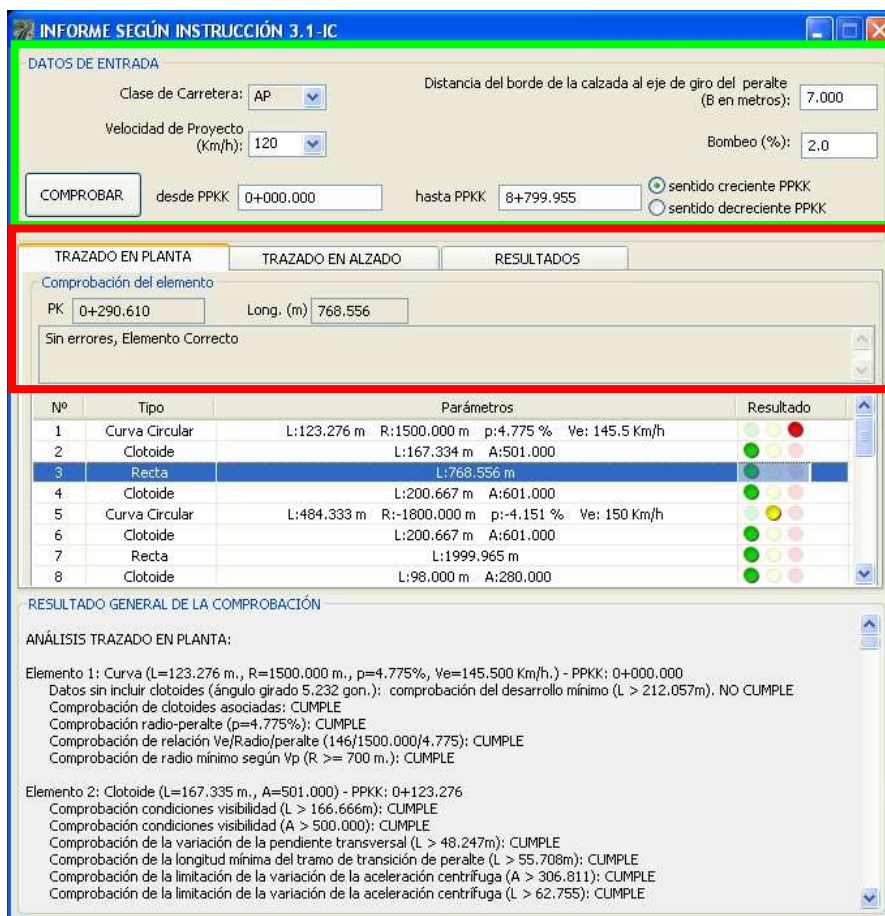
INFORME SEGÚN INSTRUCCIÓN 3.1-IC

DATOS DE ENTRADA

Clase de Carretera: AP

Distancia del borde de la calzada al eje de giro del peralte (B en metros): 7.000

Velocidad de Proyecto (Km/h): 120

Bombeo (%): 2.0

COMPROBAR desde PPKK 0+000.000 hasta PPKK 8+799.955

sentido creciente PPKK
sentido decreciente PPKK

TRAZADO EN PLANTA | TRAZADO EN ALZADO | RESULTADOS

Comprobación del elemento

PK 0+290.610 Long. (m) 768.556

Sin errores, Elemento Correcto

| Nº | Tipo | Parámetros | Resultado |
|---|---|---|---|
| 1 | Curva Circular | L:123.276 m R:1500.000 m p:4.775 % Ve: 145.5 Km/h | |
| 2 | Clotoide | L:167.334 m A:501.000 | |
| 3 | Recta | L:768.556 m | |
| 4 | Clotoide | L:200.667 m A:601.000 | |
| 5 | Curva Circular | L:484.333 m R:-1800.000 m p:-4.151 % Ve: 150 Km/h | |
| 6 | Clotoide | L:200.667 m A:601.000 | |
| 7 | Recta | L:1999.965 m | |
| 8 | Clotoide | L:98.000 m A:280.000 | |

RESULTADO GENERAL DE LA COMPROBACIÓN

ANÁLISIS TRAZADO EN PLANTA:

Elemento 1: Curva (L=123.276 m., R=1500.000 m., p=4.775%, Ve=145.500 Km/h.) - PPKK: 0+000.000
Datos sin incluir clotoides (ángulo girado 5.232 gon.): comprobación del desarrollo mínimo (L > 212.057m). NO CUMPLE
Comprobación de clotoides asociadas: CUMPLE
Comprobación radio-peralte (p=4.775%): CUMPLE
Comprobación de relación Ve/Radio/peralte (146/1500.000/4.775): CUMPLE
Comprobación de radio mínimo según Vp (R >= 700 m.): CUMPLE

Elemento 2: Clotoide (L=167.335 m., A=501.000) - PPKK: 0+123.276
Comprobación condiciones visibilidad (L > 166.666m): CUMPLE
Comprobación condiciones visibilidad (A > 500.000): CUMPLE
Comprobación de la variación de la pendiente transversal (L > 48.247m): CUMPLE
Comprobación de la longitud mínima del tramo de transición de peralte (L > 55.708m): CUMPLE
Comprobación de la limitación de la variación de la aceleración centrífuga (A > 306.811): CUMPLE
Comprobación de la limitación de la variación de la aceleración centrífuga (L > 62.755): CUMPLE